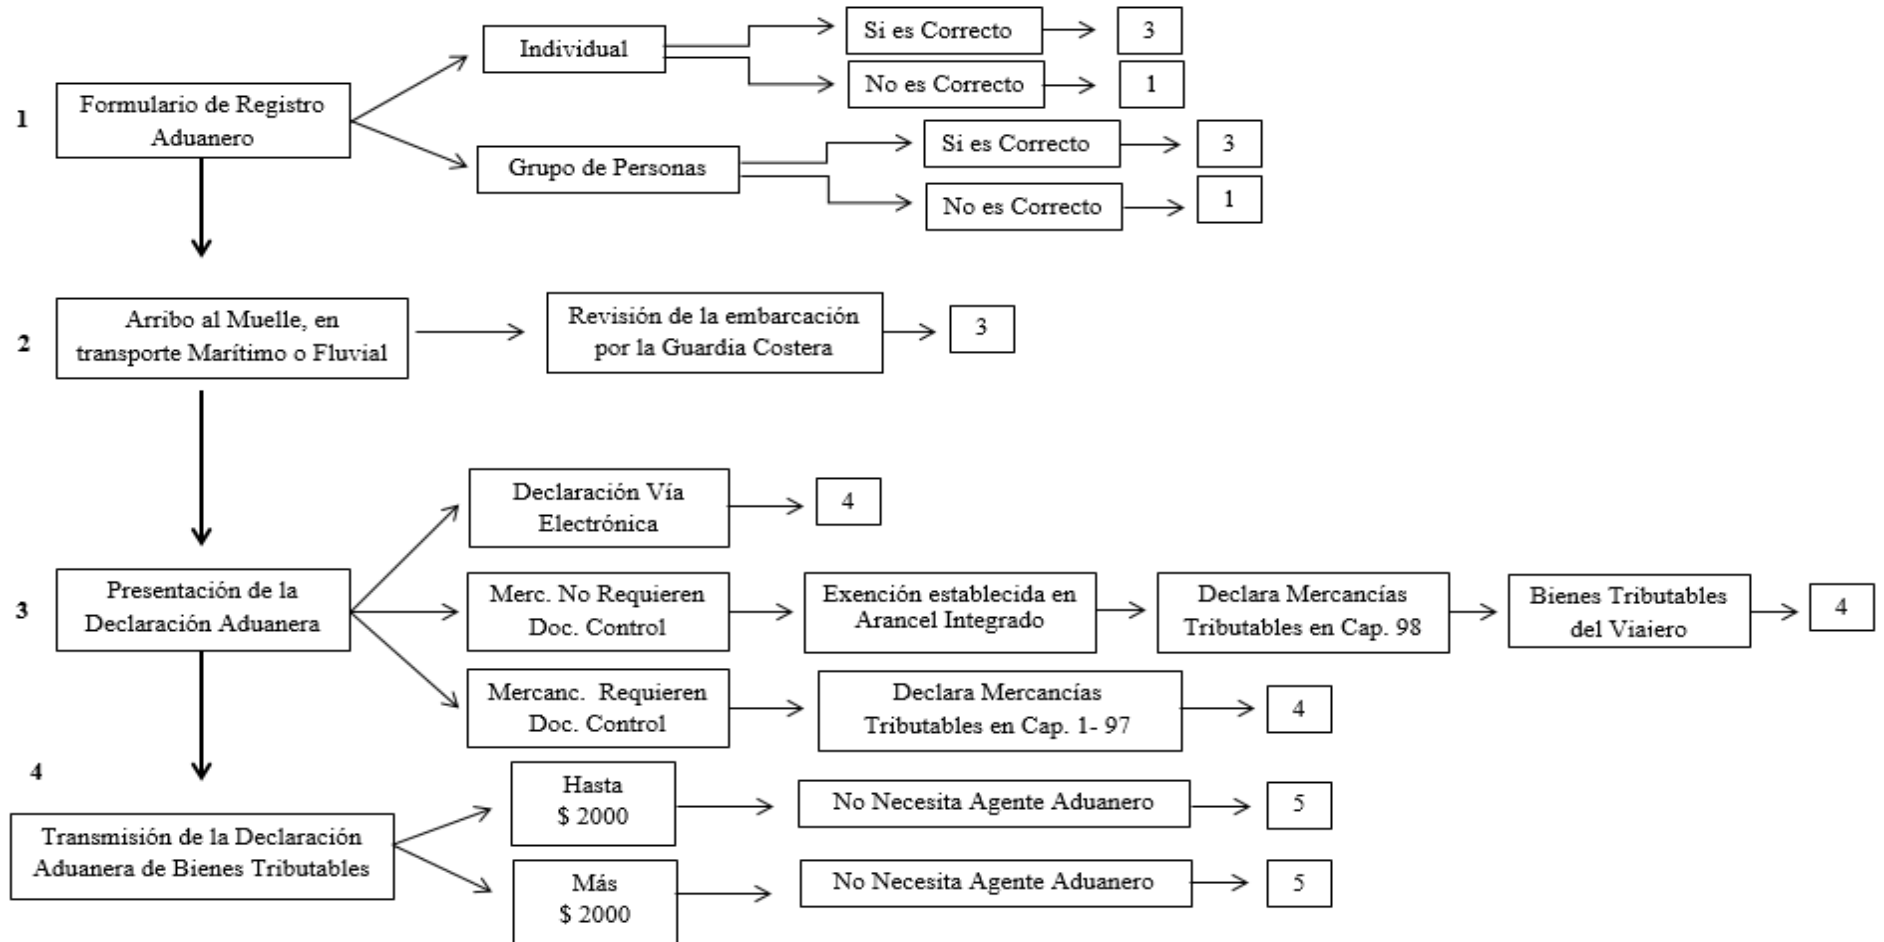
1 Formulario de Registro Aduanero

Individual

Si es Correcto 3

No es Correcto 1

Grupo de Personas

Si es Correcto 3

No es Correcto 1

2 Arribo al Muelle, en transporte Marítimo o Fluvial

Revisión de la embarcación por la Guardia Costera 3

3 Presentación de la Declaración Aduanera

Declaración Vía Electrónica 4

Merc. No Requieren Doc. Control

Exención establecida en Arancel Integrado

Declara Mercancías Tributables en Cap. 98

Bienes Tributables del Viaiero 4

Mercanc. Requieren Doc. Control

Declara Mercancías Tributables en Cap. 1- 97 4

4 Transmisión de la Declaración Aduanera de Bienes Tributables

Hasta $ 2000

No Necesita Agente Aduanero 5

Más $ 2000

No Necesita Agente Aduanero 5